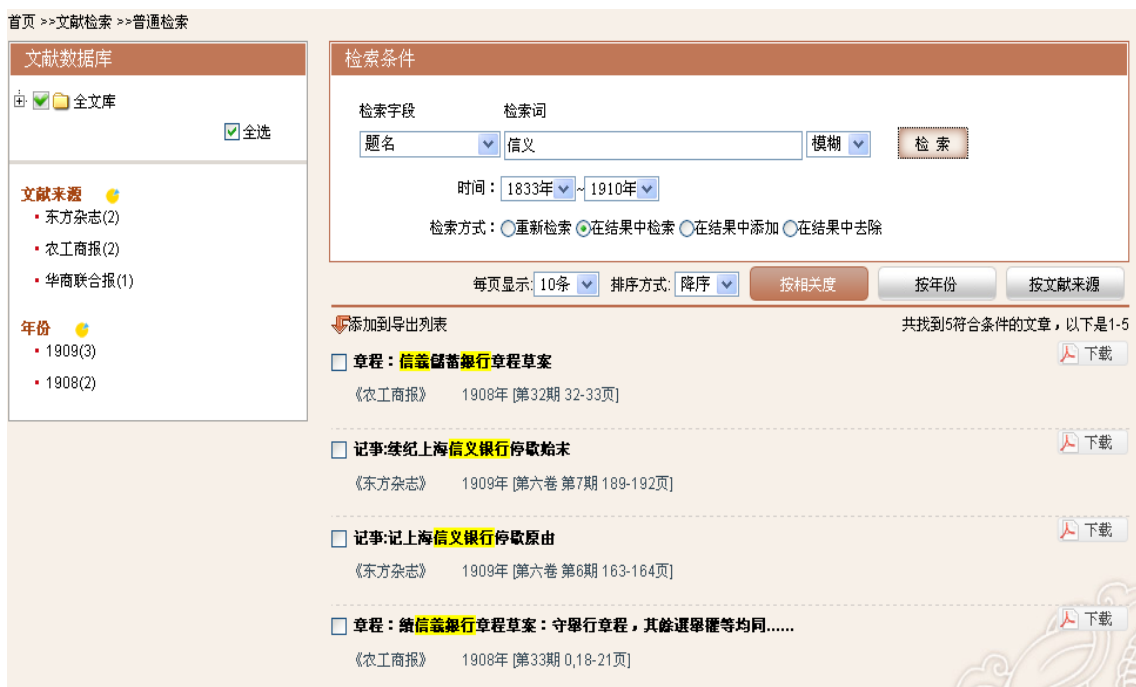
首页 >>文献检索 >>普通检索

文献数据库

全文库

全选

文献来源
东方杂志(2)
农工商报(2)
华商联合报(1)

年份
1909(3)
1908(2)

检索条件

检索字段 检索词

题名 信义 模糊 检 索

时间：1833年 ~ 1910年

检索方式：重新检索 在结果中检索 在结果中添加 在结果中去除

每页显示: 10条 排序方式: 降序 按相关度 按年份 按文献来源

添加到导出列表

共找到5符合条件的文章，以下是1-5

章程：信義儲蓄銀行章程草案
《农工商报》 1908年 [第32期 32-33页]
下载

记事:续纪上海信义银行停歇始末
《东方杂志》 1909年 [第六卷 第7期 189-192页]
下载

记事:记上海信义银行停歇原由
《东方杂志》 1909年 [第六卷 第6期 163-164页]
下载

章程：續信義銀行章程草案：守舉行章程，其餘選舉權等均同......
《农工商报》 1908年 [第33期 0,18-21页]
下载